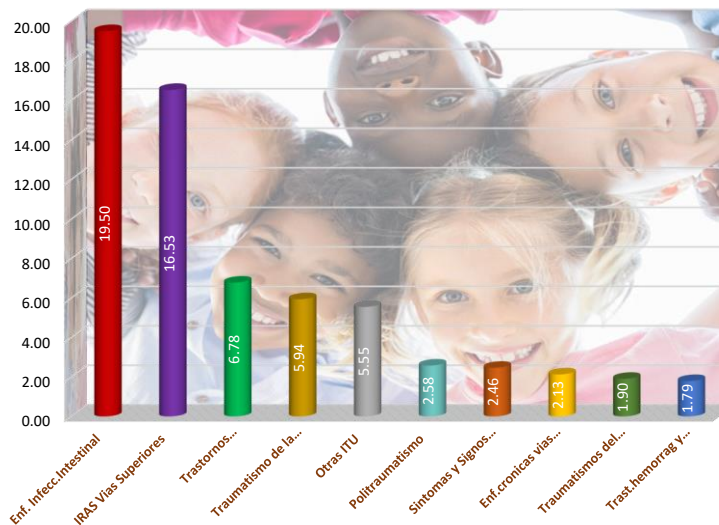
20.00
18.00
16.00
14.00
12.00
10.00
8.00
6.00
4.00
2.00
0.00

19.50
16.53
6.78
5.94
5.55
2.58
2.46
2.13
1.90
1.79

Enf. Infecc.Intestinal
IRAS Vias Superiores
Trastornos...
Traumatismo de la...
Otras ITU
Politraumatismo
Sintomas y Signos...
Enf.cronicas vias...
Traumatismos del...
Trast.hemorrag y...